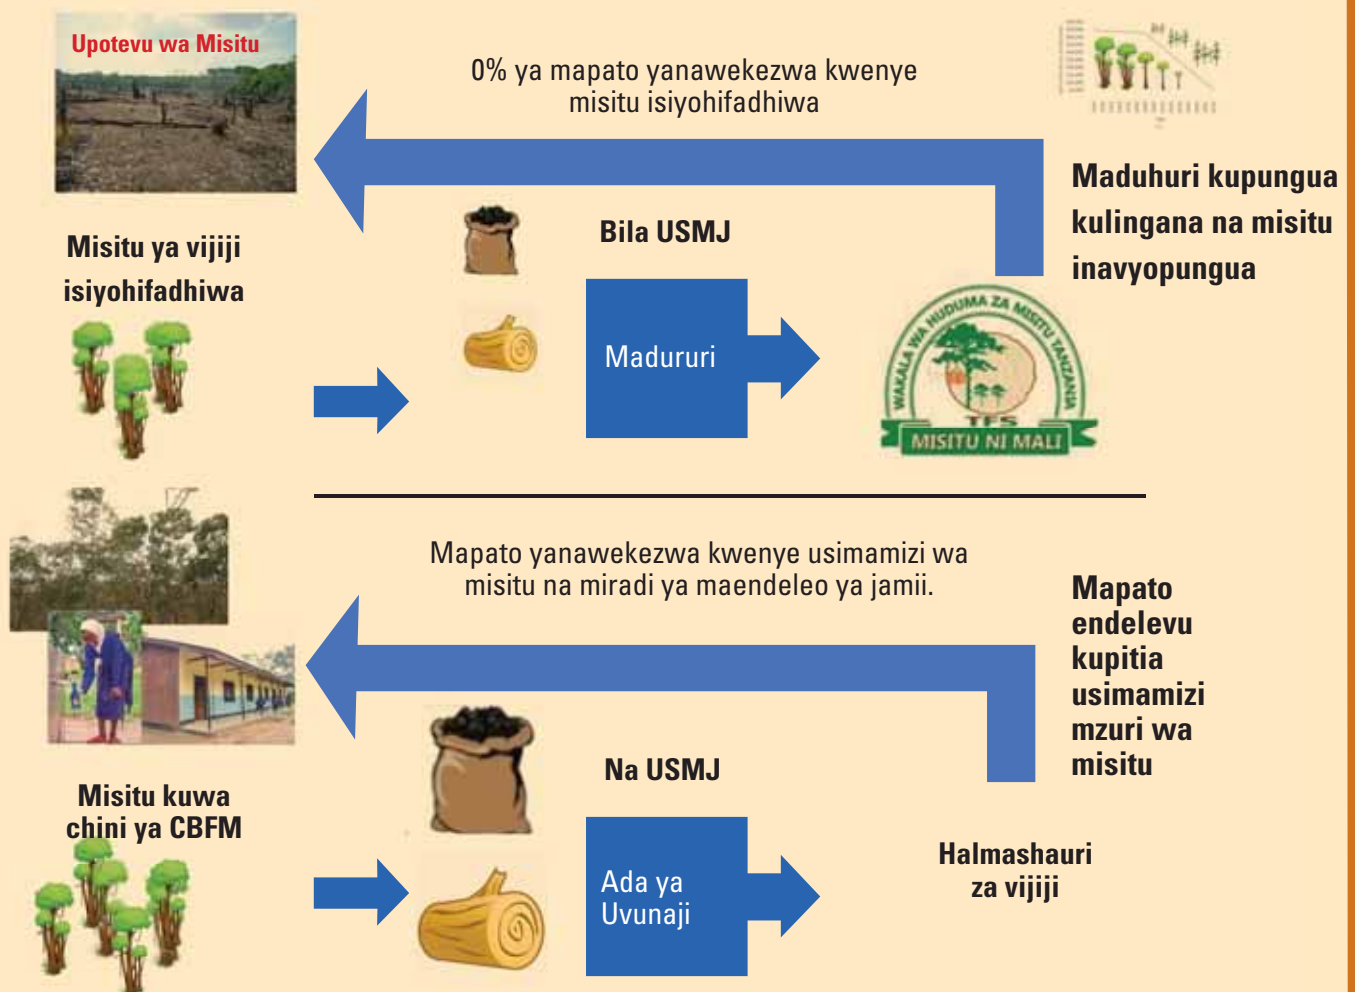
Upotevu wa Misitu

0% ya mapato yanawekezwa kwenye misitu isiyohifadhiwa

Maduhuri kupungua kulingana na misitu inavyopungua

Misitu ya vijiji isiyohifadhiwa

Bila USMJ

Madururi

WAKALA WA HUDUMA ZA MISITU TANZANIA

TFS

MISITU NI MALI

Mapato yanawekezwa kwenye usimamizi wa misitu na miradi ya maendeleo ya jamii.

Mapato endelevu kupitia usimamizi mzuri wa misitu

Na USMJ

Misitu kuwa chini ya CBFM

Ada ya Uvunaji

Halmashauri za vijiji